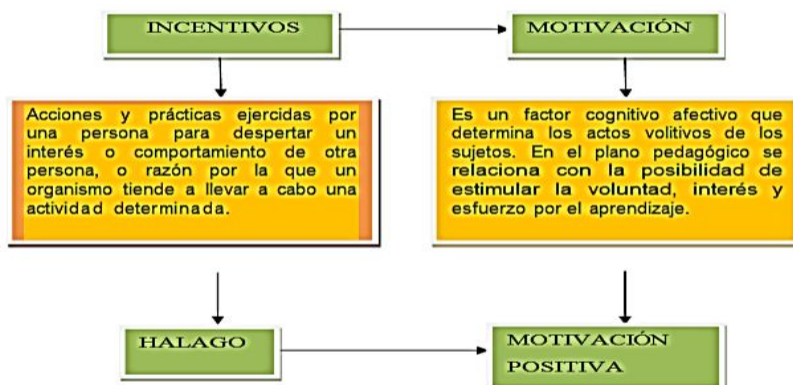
INCENTIVOS

MOTIVACIÓN

Acciones y prácticas ejercidas por una persona para despertar un interés o comportamiento de otra persona, o razón por la que un organismo tiende a llevar a cabo una actividad determinada.

Es un factor cognitivo afectivo que determina los actos volitivos de los sujetos. En el plano pedagógico se relaciona con la posibilidad de estimular la voluntad, interés y esfuerzo por el aprendizaje.

HALAGO

MOTIVACIÓN POSITIVA